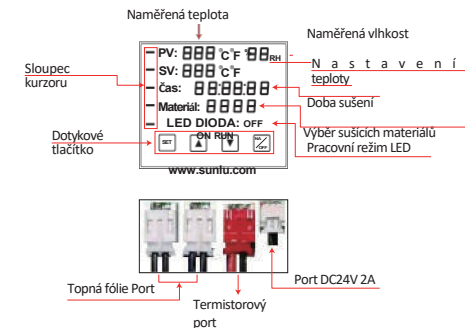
Naměřená teplota

Naměřená vlhkost

PV: 888 °C °F 88 RH

SV: 888 °C °F

Čas: 88:88:88

Materiál: 8888

LED DIODA: OFF

ON RUN

SET

ON/OFF

Sloupec kurzoru

Nastavení teploty

Doba sušení

Výběr sušicích materiálů

Pracovní režim LED

Dotykové tlačítko

www.sunlu.com

Topná fólie Port

Termistorový port

Port DC24V 2A